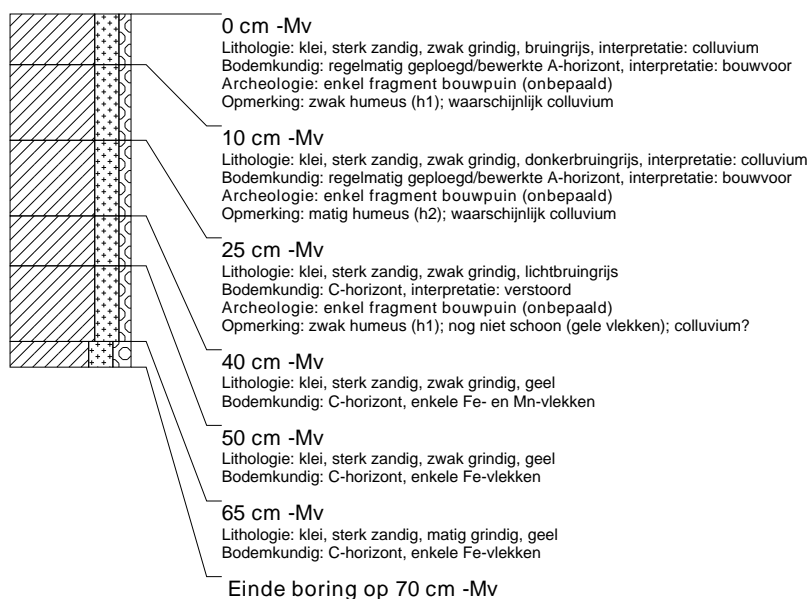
0 cm -Mv
Lithologie: klei, sterk zandig, zwak grindig, bruingrijs, interpretatie: colluvium
Bodemkundig: regelmatig geploegd/bewerkte A-horizont, interpretatie: bouwvoor
Archeologie: enkel fragment bouwpuin (onbepaald)
Opmerking: zwak humeus (h1); waarschijnlijk colluvium

10 cm -Mv
Lithologie: klei, sterk zandig, zwak grindig, donkerbruingrijs, interpretatie: colluvium
Bodemkundig: regelmatig geploegd/bewerkte A-horizont, interpretatie: bouwvoor
Archeologie: enkel fragment bouwpuin (onbepaald)
Opmerking: matig humeus (h2); waarschijnlijk colluvium

25 cm -Mv
Lithologie: klei, sterk zandig, zwak grindig, lichtbruingrijs
Bodemkundig: C-horizont, interpretatie: verstoord
Archeologie: enkel fragment bouwpuin (onbepaald)
Opmerking: zwak humeus (h1); nog niet schoon (gele vlekken); colluvium?

40 cm -Mv
Lithologie: klei, sterk zandig, zwak grindig, geel
Bodemkundig: C-horizont, enkele Fe- en Mn-vlekken

50 cm -Mv
Lithologie: klei, sterk zandig, zwak grindig, geel
Bodemkundig: C-horizont, enkele Fe-vlekken

65 cm -Mv
Lithologie: klei, sterk zandig, matig grindig, geel
Bodemkundig: C-horizont, enkele Fe-vlekken

Einde boring op 70 cm -Mv